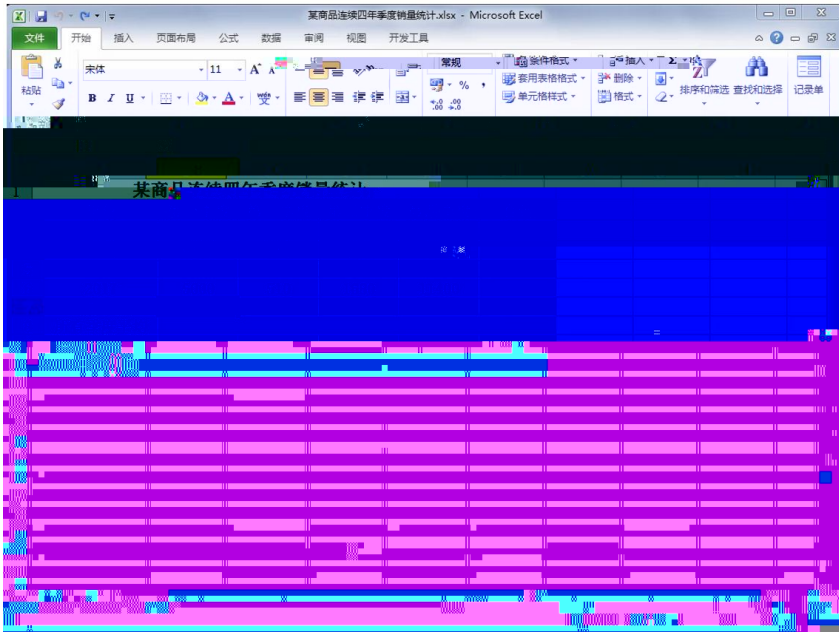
某商品连续四年季度销量统计.xlsx - Microsoft Excel

文件 开始 插入 页面布局 公式 数据 审阅 视图 开发工具

粘贴 宋体 11 A A 常规 条件格式 插入 Σ 套用表格格式 删除 单元格样式 格式 排序和筛选 查找和选择 记录单

B I U 变 % , .00 .0

1 某商品连续四年季度销量统计